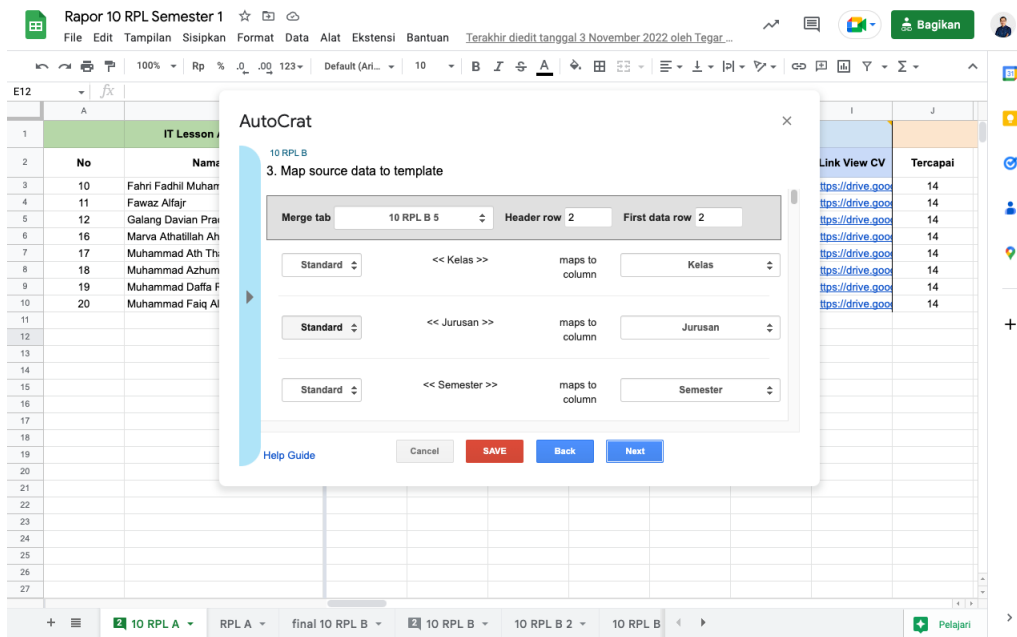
Rapor 10 RPL Semester 1

File Edit Tampilan Sisipkan Format Data Alat Ekstensi Bantuan Terakhir diedit tanggal 3 November 2022 oleh Tegar ...

Bagikan

100% Rp % .0 .00 123 Default (Ari... 10 B I S A

E12

| | A | | I | J |
|---|---|---|---|---|
| 1 | | IT Lesson A | | |
| 2 | No | Nama | Link View CV | Tercapai |
| 3 | 10 | Fahri Fadhil Muham | ttps://drive.goo | 14 |
| 4 | 11 | Fawaz Alfajr | ttps://drive.goo | 14 |
| 5 | 12 | Galang Davian Prad | ttps://drive.goo | 14 |
| 6 | 16 | Marva Athatillah Ah | ttps://drive.goo | 14 |
| 7 | 17 | Muhammad Ath Tha | ttps://drive.goo | 14 |
| 8 | 18 | Muhammad Azhum | ttps://drive.goo | 14 |
| 9 | 19 | Muhammad Daffa F | ttps://drive.goo | 14 |
| 10 | 20 | Muhammad Faiq Al | ttps://drive.goo | 14 |

11 12 13 14 15 16 17 18 19 20 21 22 23 24 25 26 27

AutoCrat

10 RPL B
3. Map source data to template

Merge tab 10 RPL B 5 Header row 2 First data row 2

Standard << Kelas >> maps to column Kelas

Standard << Jurusan >> maps to column Jurusan

Standard << Semester >> maps to column Semester

Help Guide Cancel SAVE Back Next

+ 10 RPL A RPL A final 10 RPL B 10 RPL B 10 RPL B 2 10 RPL B

Pelajari